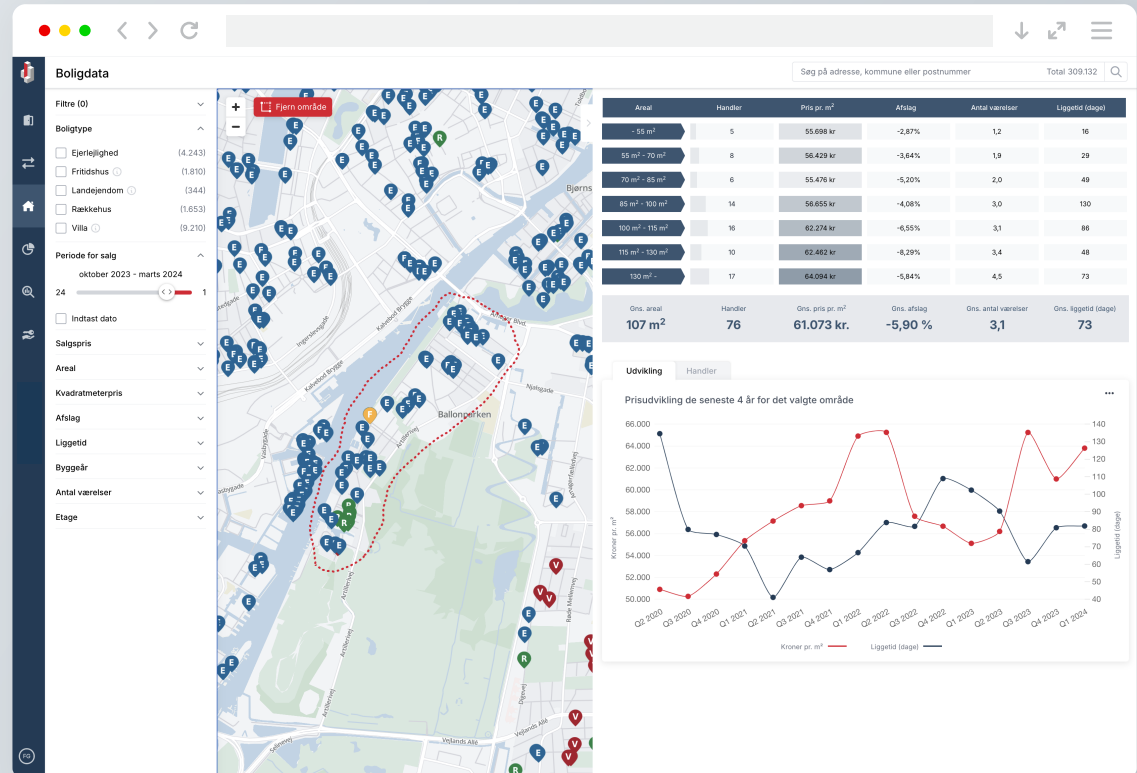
Boligdata

Søg på adresse, kommune eller postnummer

Total 309.132

Filtre (0)

Boligtype

Ejerlejlighed (4.243)

Fritidshus (1.810)

Landejendom (344)

Rækkehus (1.653)

Villa (9.210)

Periode for salg

oktober 2023 - marts 2024

24

1

Indtast dato

Salgspris

Areal

Kvadratmeterpris

Afslag

Liggetid

Byggeår

Antal værelser

Etage

+

−

Fjern område

Kalvebod Brygge

Ballonparken

Bjørns

Njalsgade

Artillerivej

Vejlands Allé

| Areal | Handler | Pris pr. m² | Afslag | Antal værelser | Liggetid (dage) |
|---|---|---|---|---|---|
| - 55 m² | 5 | 55.698 kr | -2,87% | 1,2 | 16 |
| 55 m² - 70 m² | 8 | 56.429 kr | -3,64% | 1,9 | 29 |
| 70 m² - 85 m² | 6 | 55.476 kr | -5,20% | 2,0 | 49 |
| 85 m² - 100 m² | 14 | 56.655 kr | -4,08% | 3,0 | 130 |
| 100 m² - 115 m² | 16 | 62.274 kr | -6,55% | 3,1 | 86 |
| 115 m² - 130 m² | 10 | 62.462 kr | -8,29% | 3,4 | 48 |
| 130 m² - | 17 | 64.094 kr | -5,84% | 4,5 | 73 |

| Gns. areal | Handler | Gns. pris pr. m² | Gns. afslag | Gns. antal værelser | Gns. liggetid (dage) |
|---|---|---|---|---|---|
| 107 m² | 76 | 61.073 kr. | -5,90 % | 3,1 | 73 |

Udvikling

Handler

Prisudvikling de seneste 4 år for det valgte område

...

66.000
64.000
62.000
60.000
58.000
56.000
54.000
52.000
50.000

Kroner pr. m²

140
130
120
110
100
90
80
70
60
50
40

Liggetid (dage)

Q2 2020 Q3 2020 Q4 2020 Q1 2021 Q2 2021 Q3 2021 Q4 2021 Q1 2022 Q2 2022 Q3 2022 Q4 2022 Q1 2023 Q2 2023 Q3 2023 Q4 2023 Q1 2024

Kroner pr. m²

Liggetid (dage)